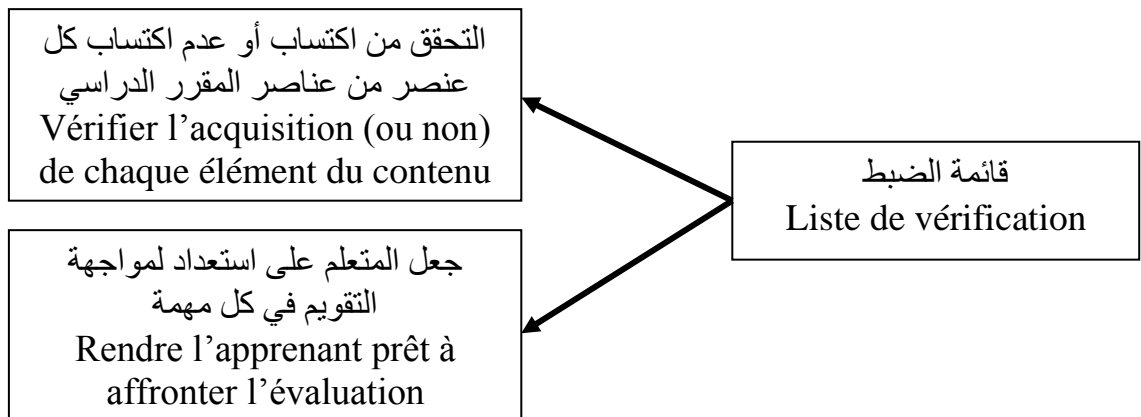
التحقق من اكتساب أو عدم اكتساب كل عنصر من عناصر المقرر الدراسي
Vérifier l’acquisition (ou non) de chaque élément du contenu

قائمة الضبط
Liste de vérification

جعل المتعلم على استعداد لمواجهة التقويم في كل مهمة
Rendre l’apprenant prêt à affronter l’évaluation